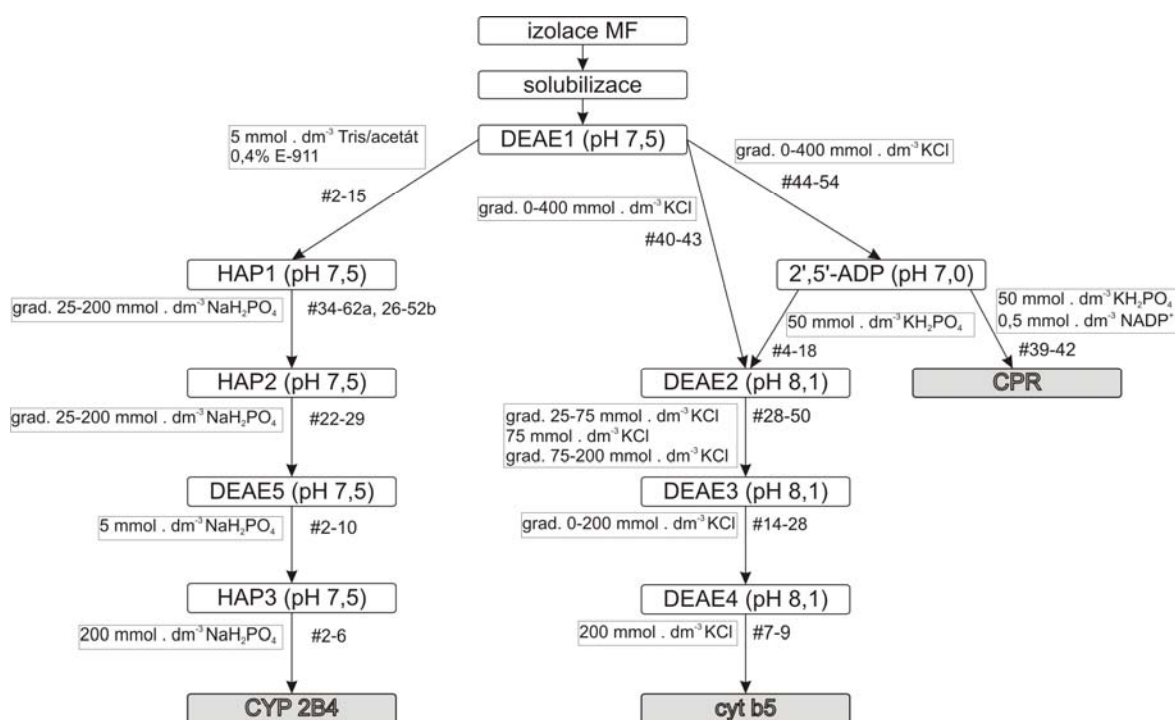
izolace MF

solubilizace

DEAE1 (pH 7,5)

5 mmol . dm$^{-3}$ Tris/acetát
0,4% E-911

grad. 0-400 mmol . dm$^{-3}$ KCl

#2-15

grad. 0-400 mmol . dm$^{-3}$ KCl

#44-54

#40-43

HAP1 (pH 7,5)

2',5'-ADP (pH 7,0)

grad. 25-200 mmol . dm$^{-3}$ NaH$_2$PO$_4$

#34-62a, 26-52b

50 mmol . dm$^{-3}$ KH$_2$PO$_4$
0,5 mmol . dm$^{-3}$ NADP$^+$

50 mmol . dm$^{-3}$ KH$_2$PO$_4$

#4-18

#39-42

HAP2 (pH 7,5)

DEAE2 (pH 8,1)

CPR

grad. 25-200 mmol . dm$^{-3}$ NaH$_2$PO$_4$

#22-29

grad. 25-75 mmol . dm$^{-3}$ KCl
75 mmol . dm$^{-3}$ KCl
grad. 75-200 mmol . dm$^{-3}$ KCl

#28-50

DEAE5 (pH 7,5)

DEAE3 (pH 8,1)

5 mmol . dm$^{-3}$ NaH$_2$PO$_4$

#2-10

grad. 0-200 mmol . dm$^{-3}$ KCl

#14-28

HAP3 (pH 7,5)

DEAE4 (pH 8,1)

200 mmol . dm$^{-3}$ NaH$_2$PO$_4$

#2-6

200 mmol . dm$^{-3}$ KCl

#7-9

CYP 2B4

cyt b5